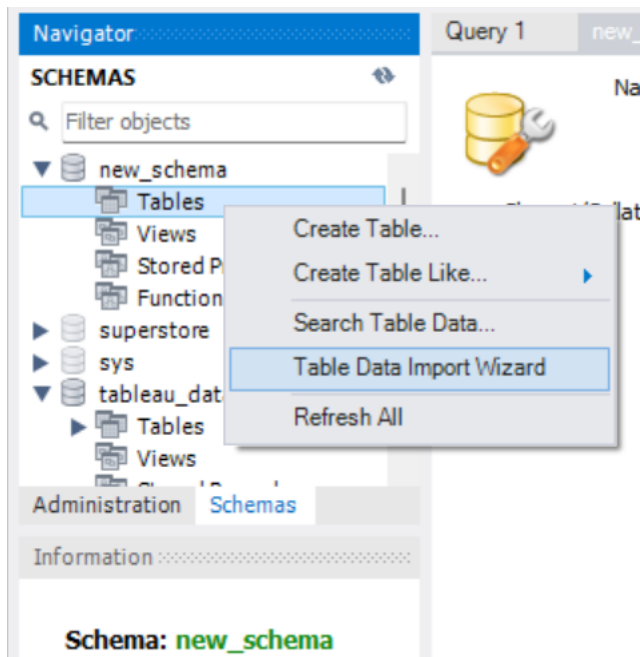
Navigator

SCHEMAS

Filter objects

new_schema

Tables

Views

Stored P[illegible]

Function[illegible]

superstore

sys

tableau_dat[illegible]

Tables

Views

Create Table...

Create Table Like...

Search Table Data...

Table Data Import Wizard

Refresh All

Administration

Schemas

Information

Schema: new_schema

Query 1

new_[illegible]

Na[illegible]